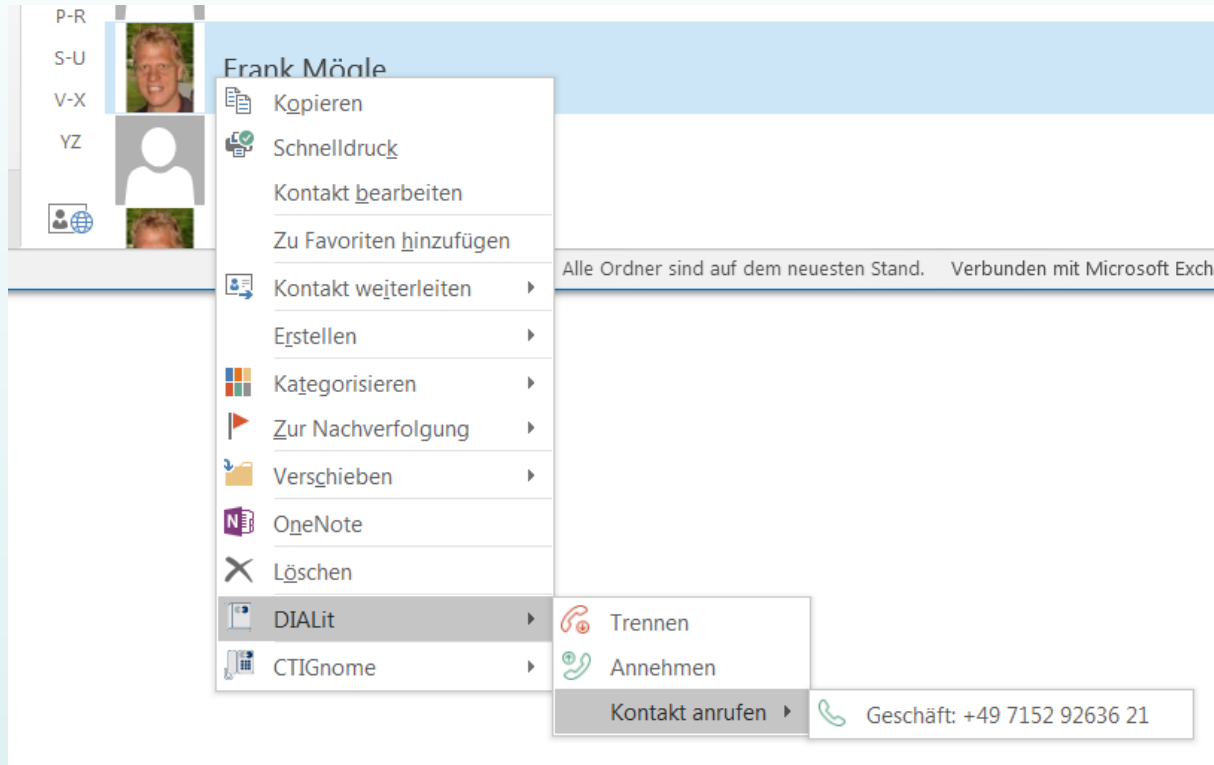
P-R
S-U
V-X
YZ

Frank Mögle

Kopieren
Schnelldruck
Kontakt bearbeiten
Zu Favoriten hinzufügen
Kontakt weiterleiten
Erstellen
Kategorisieren
Zur Nachverfolgung
Verschieben
OneNote
Löschen
DIALit
CTIGnome

Alle Ordner sind auf dem neuesten Stand. Verbunden mit Microsoft Exch

Trennen
Annehmen
Kontakt anrufen

Geschäft: +49 7152 92636 21